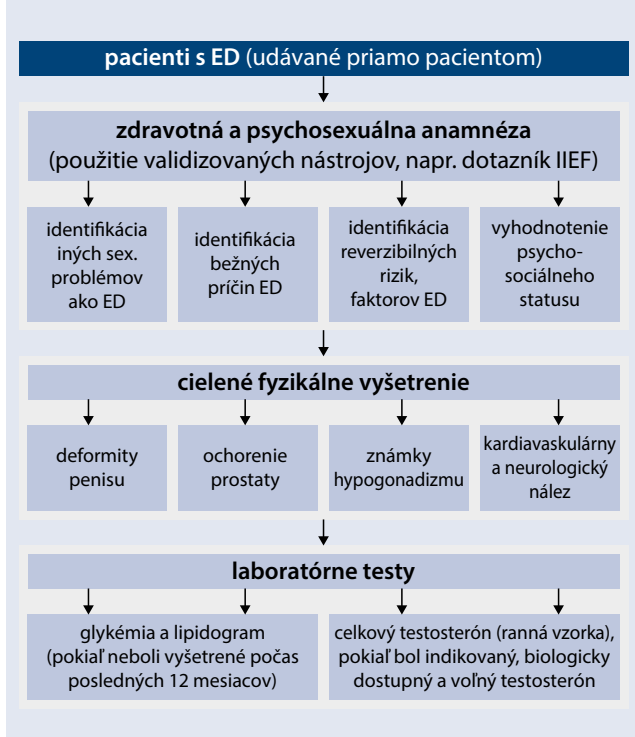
pacienti s ED (udávané priamo pacientom)

zdravotná a psychosexuálna anamnéza
(použitie validizovaných nástrojov, napr. dotazník IIEF)

identifikácia iných sex. problémov ako ED

identifikácia bežných príčin ED

identifikácia reverzibilných rizik, faktorov ED

vyhodnotenie psycho-sociálneho statusu

cielené fyzikálne vyšetrenie

deformity penisu

ochorenie prostaty

známky hypogonadizmu

kardiavaskulárny a neurologický nález

laboratórne testy

glykémia a lipidogram (pokiaľ neboli vyšetrené počas posledných 12 mesiacov)

celkový testosterón (ranná vzorka), pokiaľ bol indikovaný, biologicky dostupný a voľný testosterón